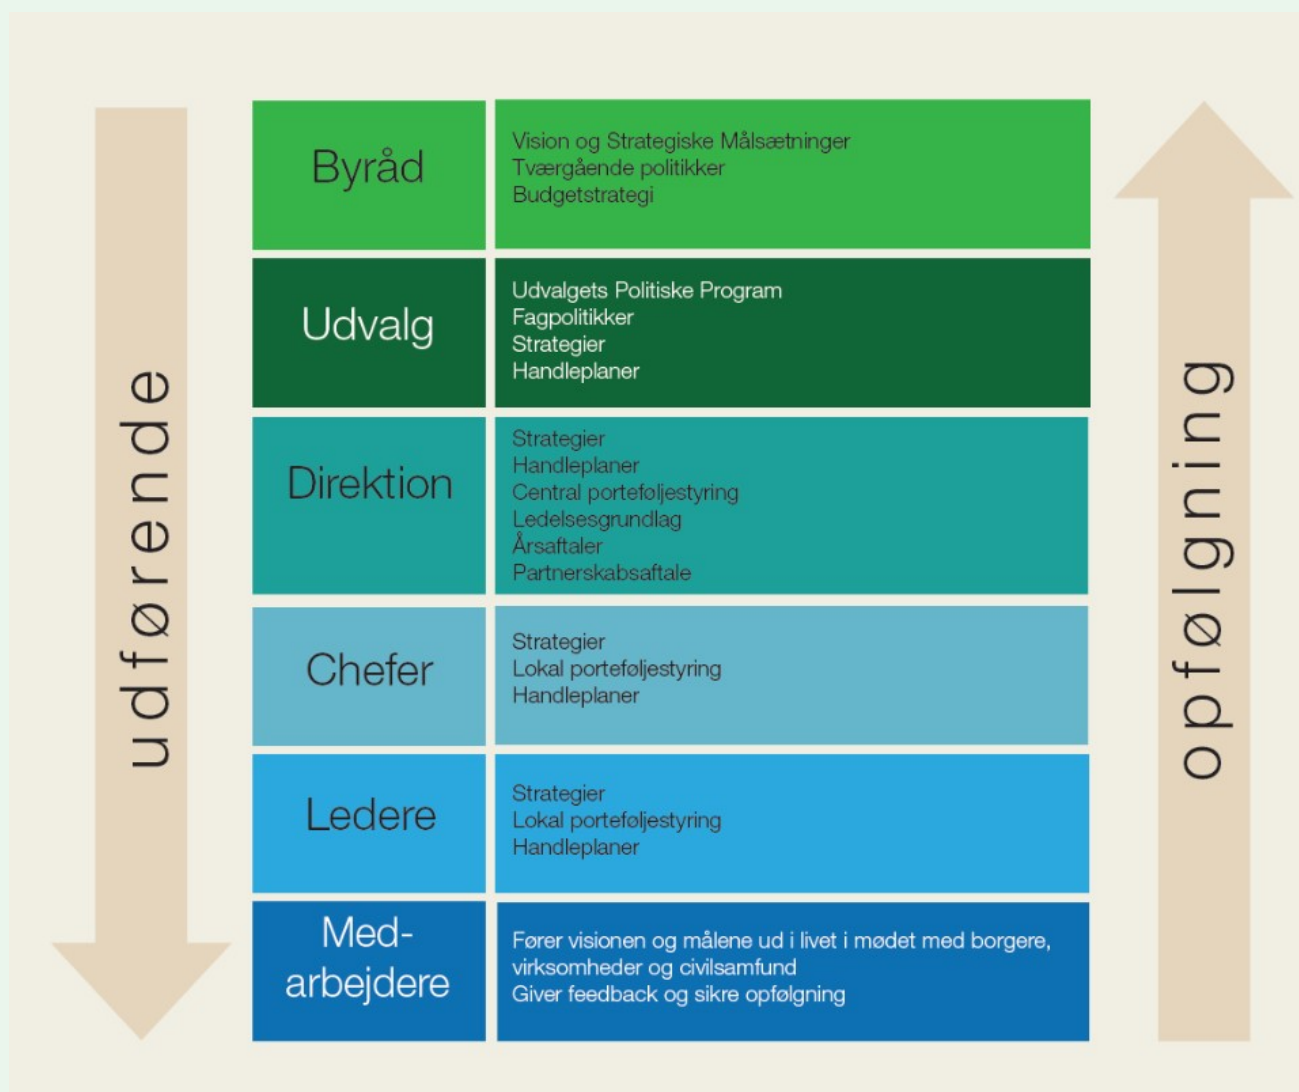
udførende

| Byråd | Vision og Strategiske Målsætninger<br>Tværgående politikker<br>Budgetstrategi |
|---|---|
| Udvalg | Udvalgets Politiske Program<br>Fagpolitikker<br>Strategier<br>Handleplaner |
| Direktion | Strategier<br>Handleplaner<br>Central porteføljestyring<br>Ledelsesgrundlag<br>Årsaftaler<br>Partnerskabsaftale |
| Chefer | Strategier<br>Lokal porteføljestyring<br>Handleplaner |
| Ledere | Strategier<br>Lokal porteføljestyring<br>Handleplaner |
| Medarbejdere | Fører visionen og målene ud i livet i mødet med borgere, virksomheder og civilsamfund<br>Giver feedback og sikre opfølgning |

opfølgning